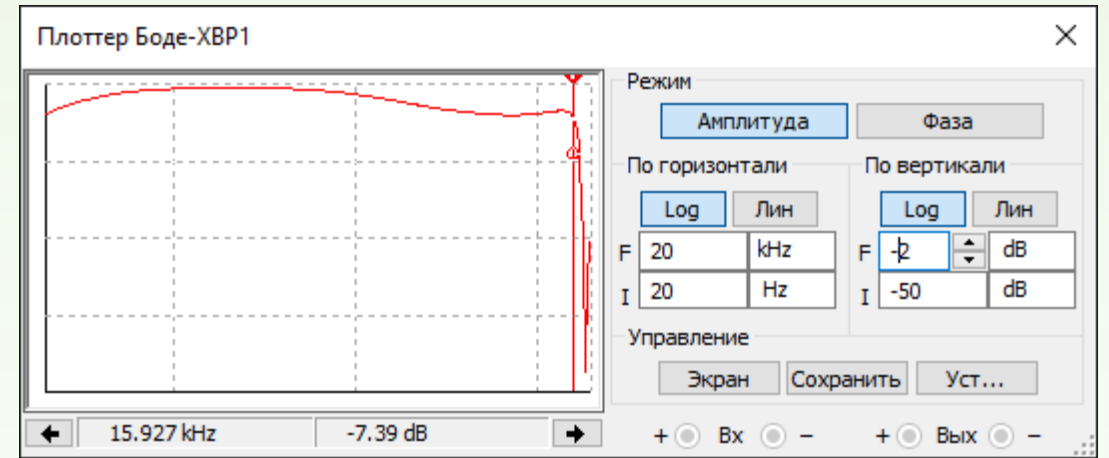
Плоттер Боде-XBP1

Режим

Амплитуда | Фаза

По горизонтали

Log | Лин

F 20 kHz

I 20 Hz

По вертикали

Log | Лин

F -2 dB

I -50 dB

Управление

Экран | Сохранить | Уст...

← 15.927 kHz -7.39 dB →

+ Вх − + Вых −